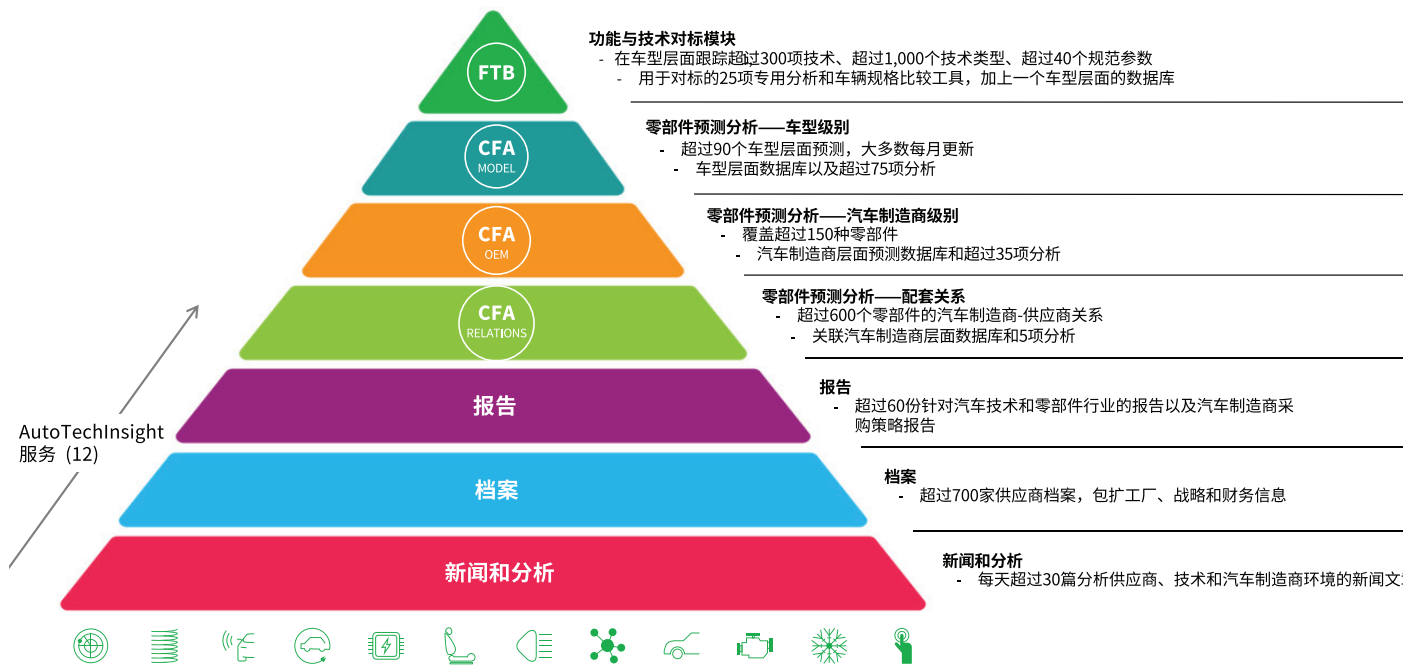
FTB

CFA
MODEL

CFA
OEM

CFA
RELATIONS

报告

档案

新闻和分析

AutoTechInsight
服务（12）

功能与技术对标模块
- 在车型层面跟踪超过300项技术、超过1,000个技术类型、超过40个规范参数
- 用于对标的25项专用分析和车辆规格比较工具，加上一个车型层面的数据库

零部件预测分析——车型级别
- 超过90个车型层面预测，大多数每月更新
- 车型层面数据库以及超过75项分析

零部件预测分析——汽车制造商级别
- 覆盖超过150种零部件
- 汽车制造商层面预测数据库和超过35项分析

零部件预测分析——配套关系
- 超过600个零部件的汽车制造商-供应商关系
- 关联汽车制造商层面数据库和5项分析

报告
- 超过60份针对汽车技术和零部件行业的报告以及汽车制造商采购策略报告

档案
- 超过700家供应商档案，包扩工厂、战略和财务信息

新闻和分析
- 每天超过30篇分析供应商、技术和汽车制造商环境的新闻文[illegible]